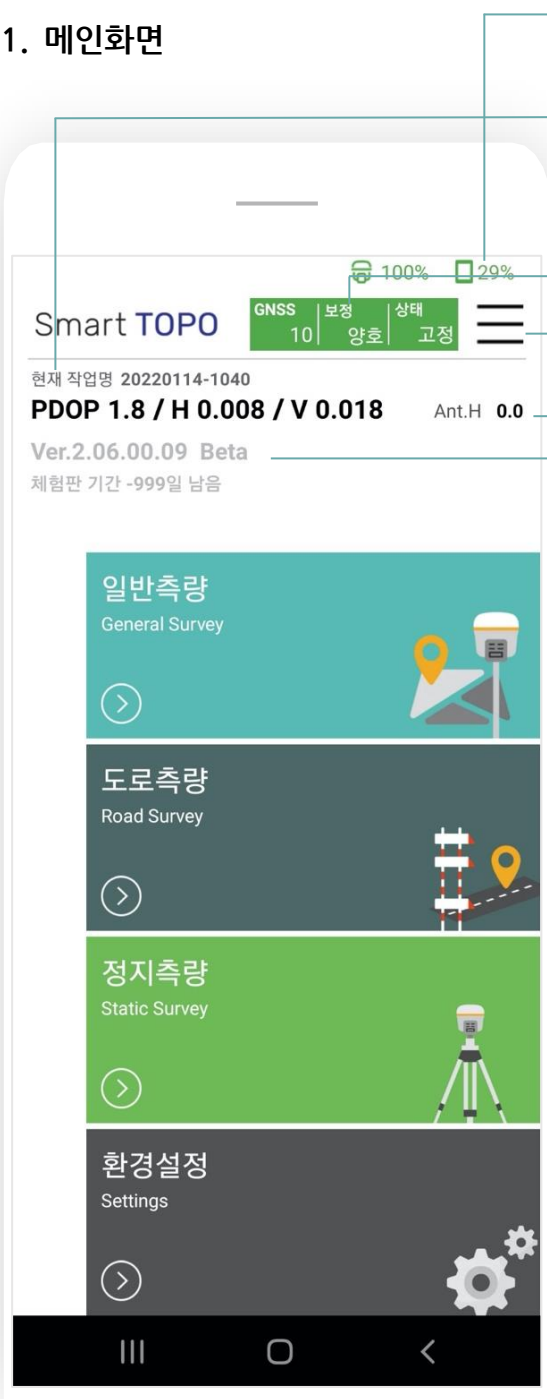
1. 메인화면

100% 29%

Smart TOPO

| GNSS | 보정 | 상태 |
|---|---|---|
| 10 | 양호 | 고정 |

현재 작업명 20220114-1040

PDOP 1.8 / H 0.008 / V 0.018 Ant.H 0.0

Ver.2.06.00.09 Beta

체험판 기간 -999일 남음

일반측량
General Survey

도로측량
Road Survey

정지측량
Static Survey

환경설정
Settings